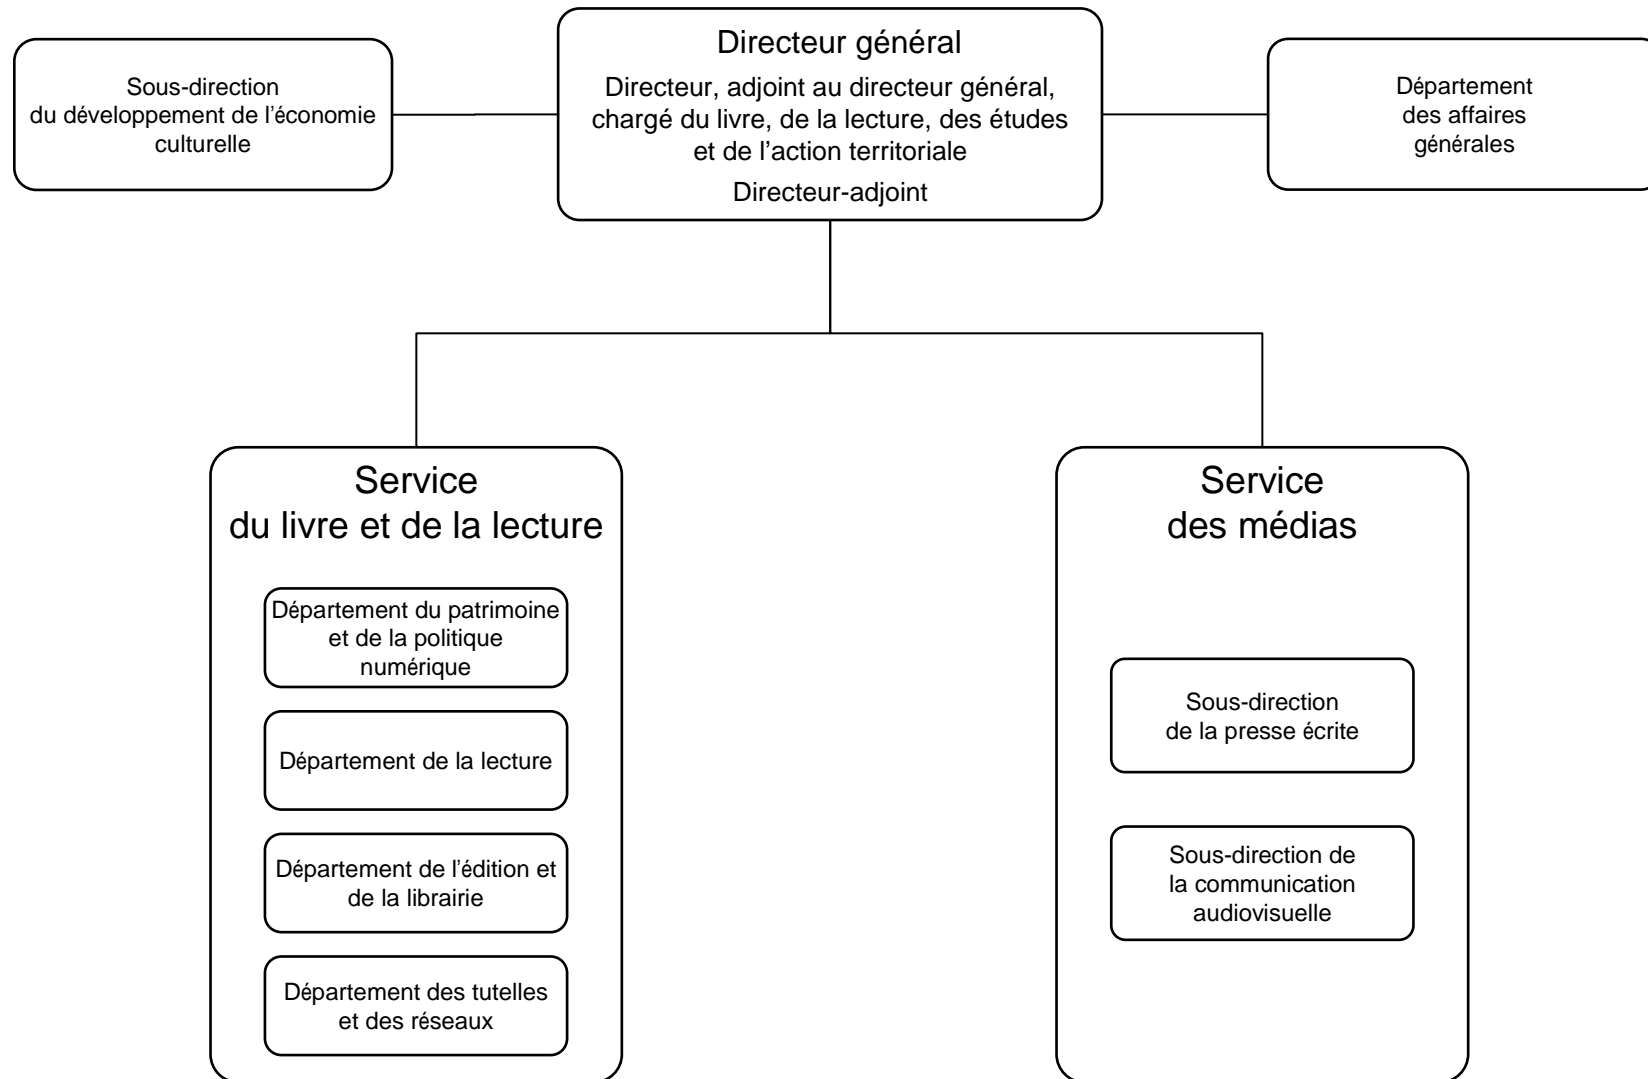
Sous-direction du développement de l'économie culturelle

Directeur général

Directeur, adjoint au directeur général, chargé du livre, de la lecture, des études et de l'action territoriale

Directeur-adjoint

Département des affaires générales

Service du livre et de la lecture

Département du patrimoine et de la politique numérique

Département de la lecture

Département de l'édition et de la librairie

Département des tutelles et des réseaux

Service des médias

Sous-direction de la presse écrite

Sous-direction de la communication audiovisuelle